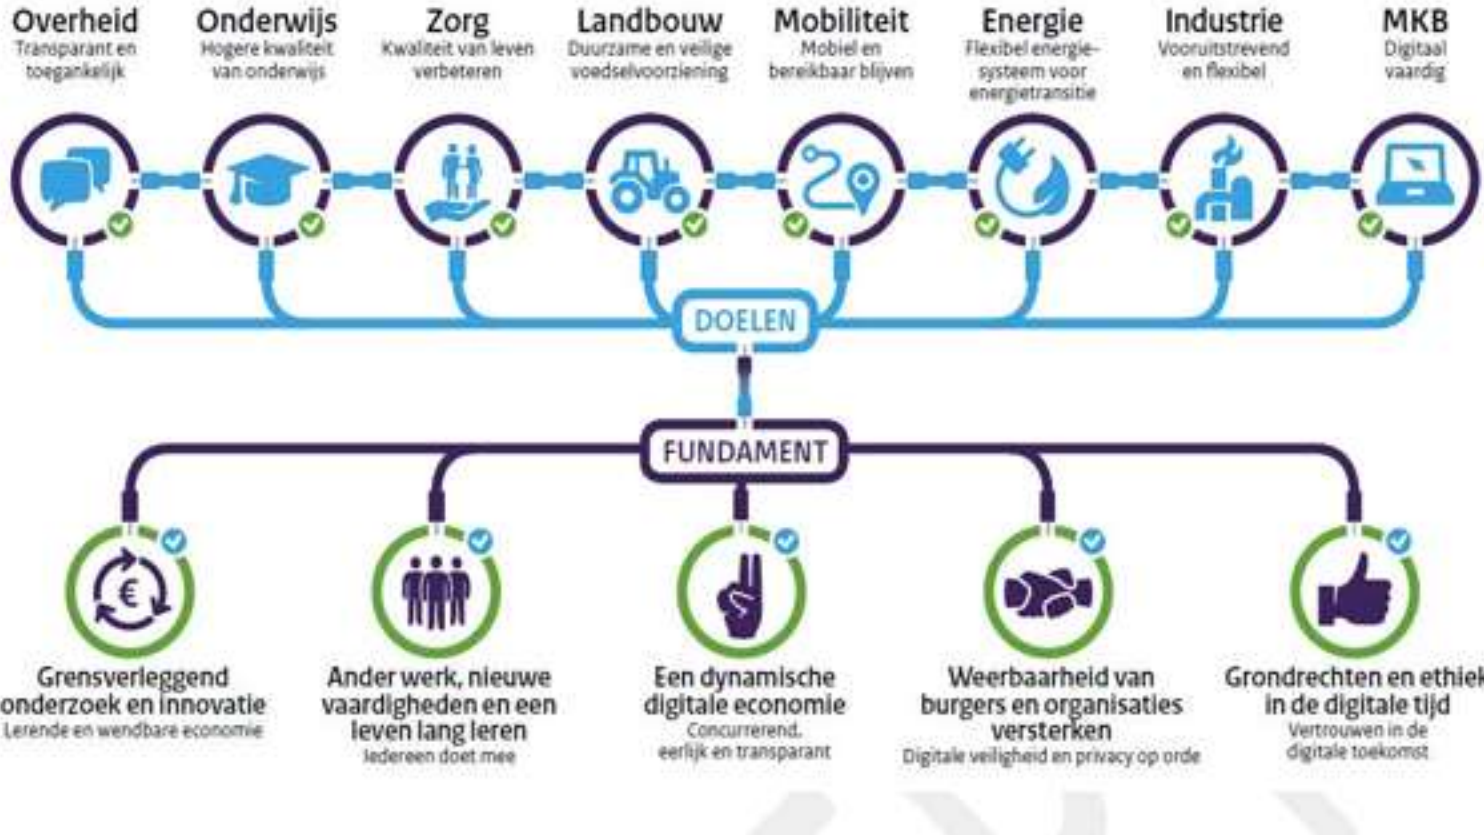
Overheid
Transparant en toegankelijk

Onderwijs
Hogere kwaliteit van onderwijs

Zorg
Kwaliteit van leven verbeteren

Landbouw
Duurzame en veilige voedselvoorziening

Mobiliteit
Mobiel en bereikbaar blijven

Energie
Flexibel energiesysteem voor energietransitie

Industrie
Vooruitstrevend en flexibel

MKB
Digitaal vaardig

DOELEN

FUNDAMENT

Grensverleggend onderzoek en innovatie
Lerende en wendbare economie

Ander werk, nieuwe vaardigheden en een leven lang leren
Iedereen doet mee

Een dynamische digitale economie
Concurrerend, eerlijk en transparant

Weerbaarheid van burgers en organisaties versterken
Digitale veiligheid en privacy op orde

Grondrechten en ethiek in de digitale tijd
Vertrouwen in de digitale toekomst